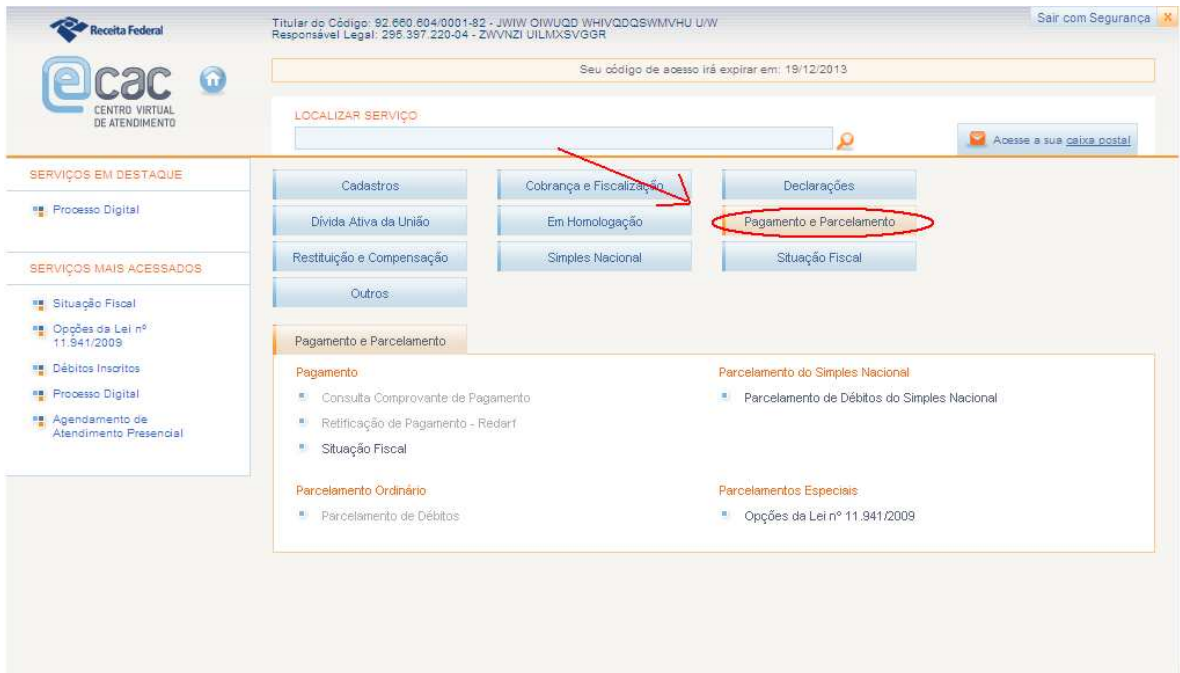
Receita Federal

Titular do Código: 92.660.604/0001-82 - JWIW OIWUQD WHIVQDQSWMVHU U/W
Responsável Legal: 295.397.220-04 - ZWVNZI UILMXSVGGR

Sair com Segurança X

ecac CENTRO VIRTUAL DE ATENDIMENTO

Seu código de acesso irá expirar em: 19/12/2013

LOCALIZAR SERVIÇO

Acesse a sua caixa postal

SERVIÇOS EM DESTAQUE

Processo Digital

SERVIÇOS MAIS ACESSADOS

Situação Fiscal

Opções da Lei nº 11.941/2009

Débitos Inscritos

Processo Digital

Agendamento de Atendimento Presencial

| Cadastros | Cobrança e Fiscalização | Declarações |
|---|---|---|
| Dívida Ativa da União | Em Homologação | Pagamento e Parcelamento |
| Restituição e Compensação | Simples Nacional | Situação Fiscal |
| Outros | | |

Pagamento e Parcelamento

Pagamento

Consulta Comprovante de Pagamento

Retificação de Pagamento - Redarf

Situação Fiscal

Parcelamento do Simples Nacional

Parcelamento de Débitos do Simples Nacional

Parcelamento Ordinário

Parcelamento de Débitos

Parcelamentos Especiais

Opções da Lei nº 11.941/2009